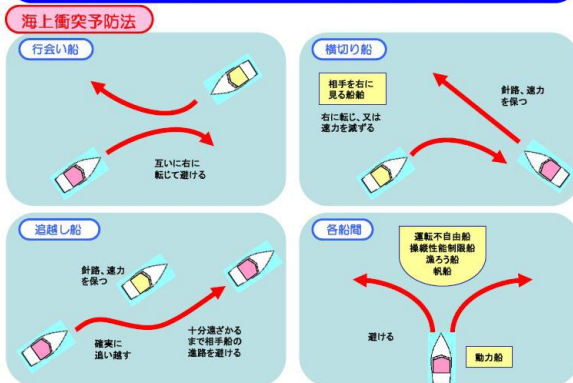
海上衝突予防法

行会い船

互いに右に転じて避ける

横切り船

相手を右に見る船舶

右に転じ、又は速力を減ずる

針路、速力を保つ

追越し船

針路、速力を保つ

確実に追い越す

十分遠ざかるまで相手船の進路を避ける

各船間

運転不自由船
操縦性能制限船
漁ろう船
帆船

避ける

動力船